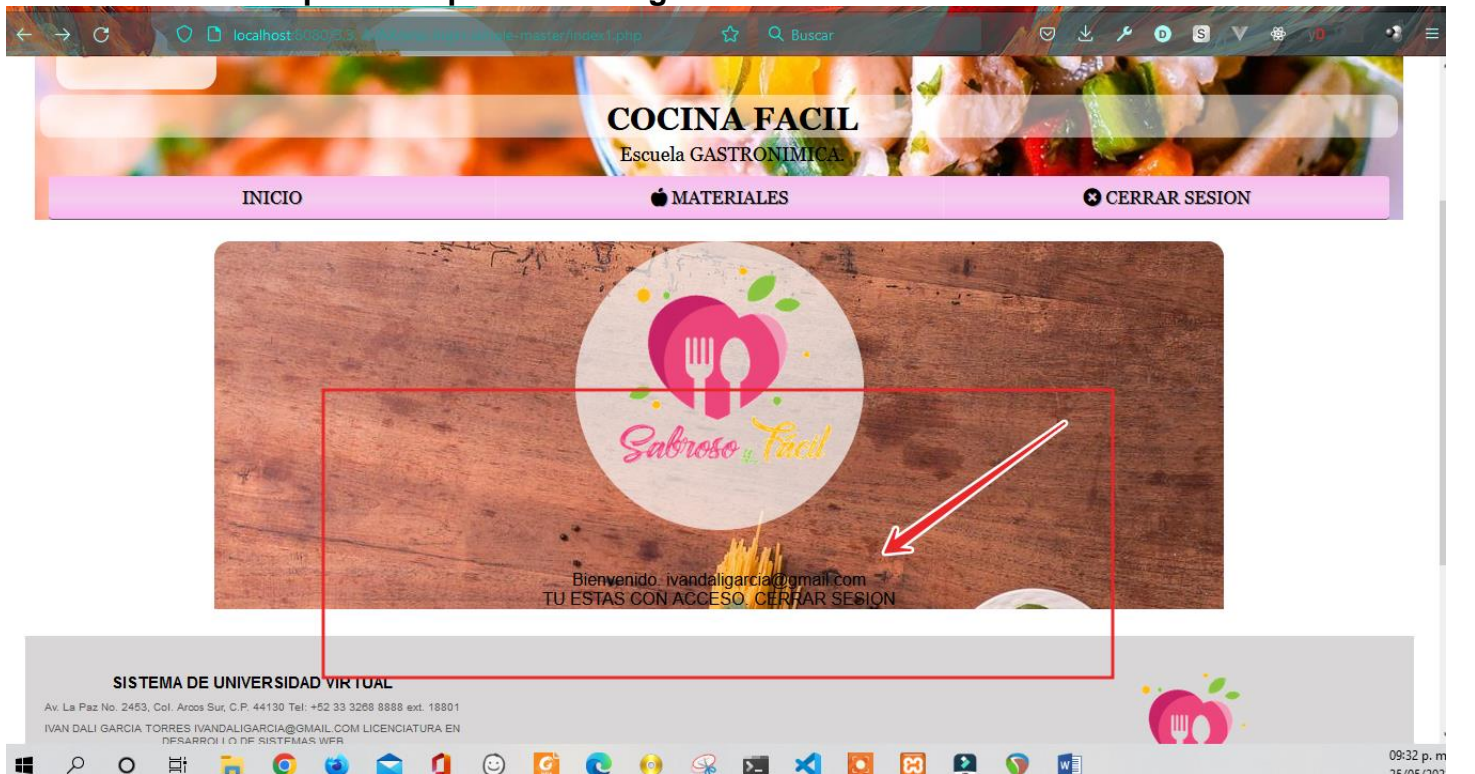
localhost:8080/3.3_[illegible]/google-master/index1.php

Buscar

COCINA FACIL

Escuela GASTRONIMICA

INICIO

MATERIALES

CERRAR SESION

Sabroso y Fácil

Bienvenido ivandaligarcia@gmail.com
TU ESTAS CON ACCESO. CERRAR SESION

SISTEMA DE UNIVERSIDAD VIRTUAL

Av. La Paz No. 2453, Col. Arcos Sur, C.P. 44130 Tel: +52 33 3268 8888 ext. 18801

IVAN DALI GARCIA TORRES IVANDALIGARCIA@GMAIL.COM LICENCIATURA EN DESARROLLO DE SISTEMAS WEB

09:32 p. m
25/05/20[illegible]